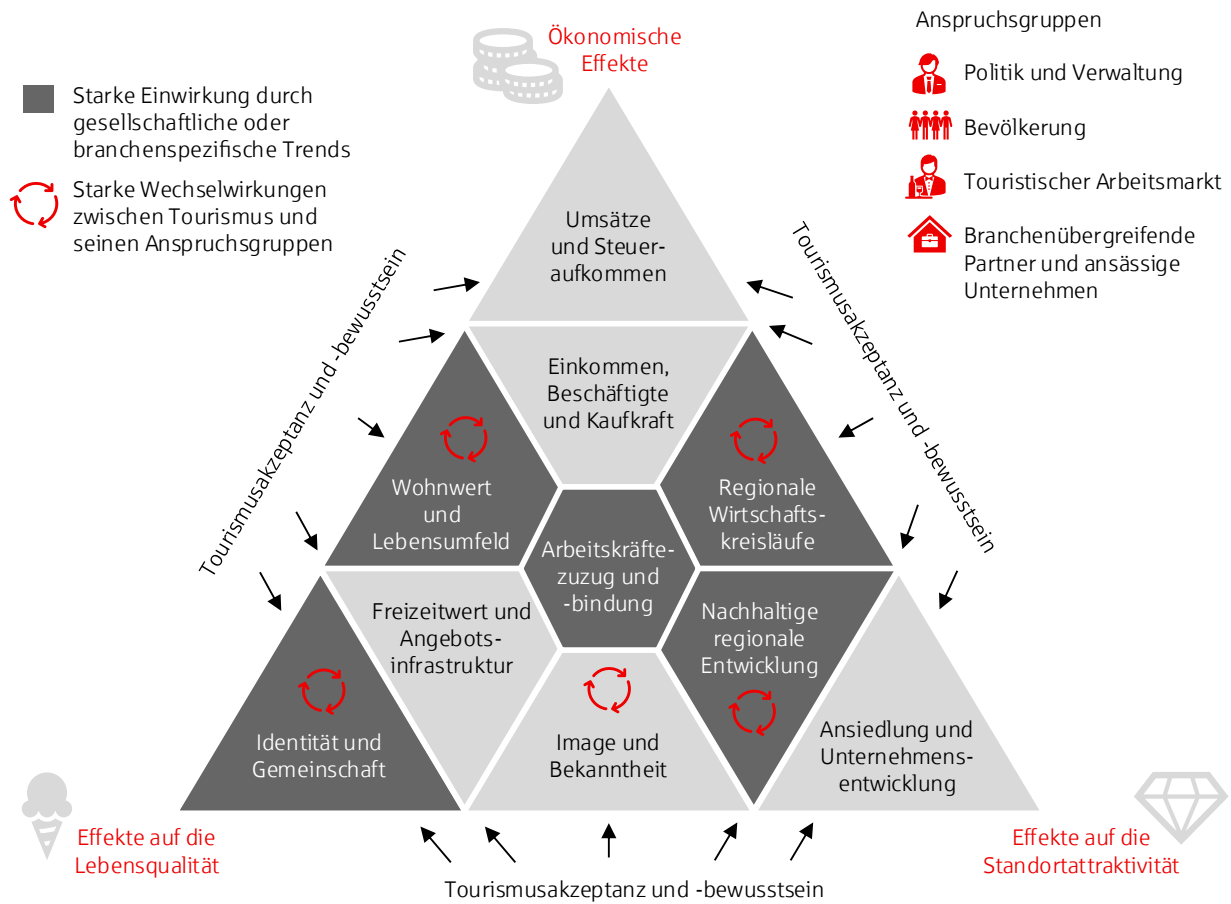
Starke Einwirkung durch gesellschaftliche oder branchenspezifische Trends

Starke Wechselwirkungen zwischen Tourismus und seinen Anspruchsgruppen

Ökonomische Effekte

Anspruchsgruppen

Politik und Verwaltung

Bevölkerung

Touristischer Arbeitsmarkt

Branchenübergreifende Partner und ansässige Unternehmen

Umsätze und Steueraufkommen

Einkommen, Beschäftigte und Kaufkraft

Wohnwert und Lebensumfeld

Regionale Wirtschaftskreisläufe

Arbeitskräftezuzug und -bindung

Freizeitwert und Angebotsinfrastruktur

Nachhaltige regionale Entwicklung

Identität und Gemeinschaft

Image und Bekanntheit

Ansiedlung und Unternehmensentwicklung

Tourismusakzeptanz und -bewusstsein

Tourismusakzeptanz und -bewusstsein

Effekte auf die Lebensqualität

Effekte auf die Standortattraktivität

Tourismusakzeptanz und -bewusstsein